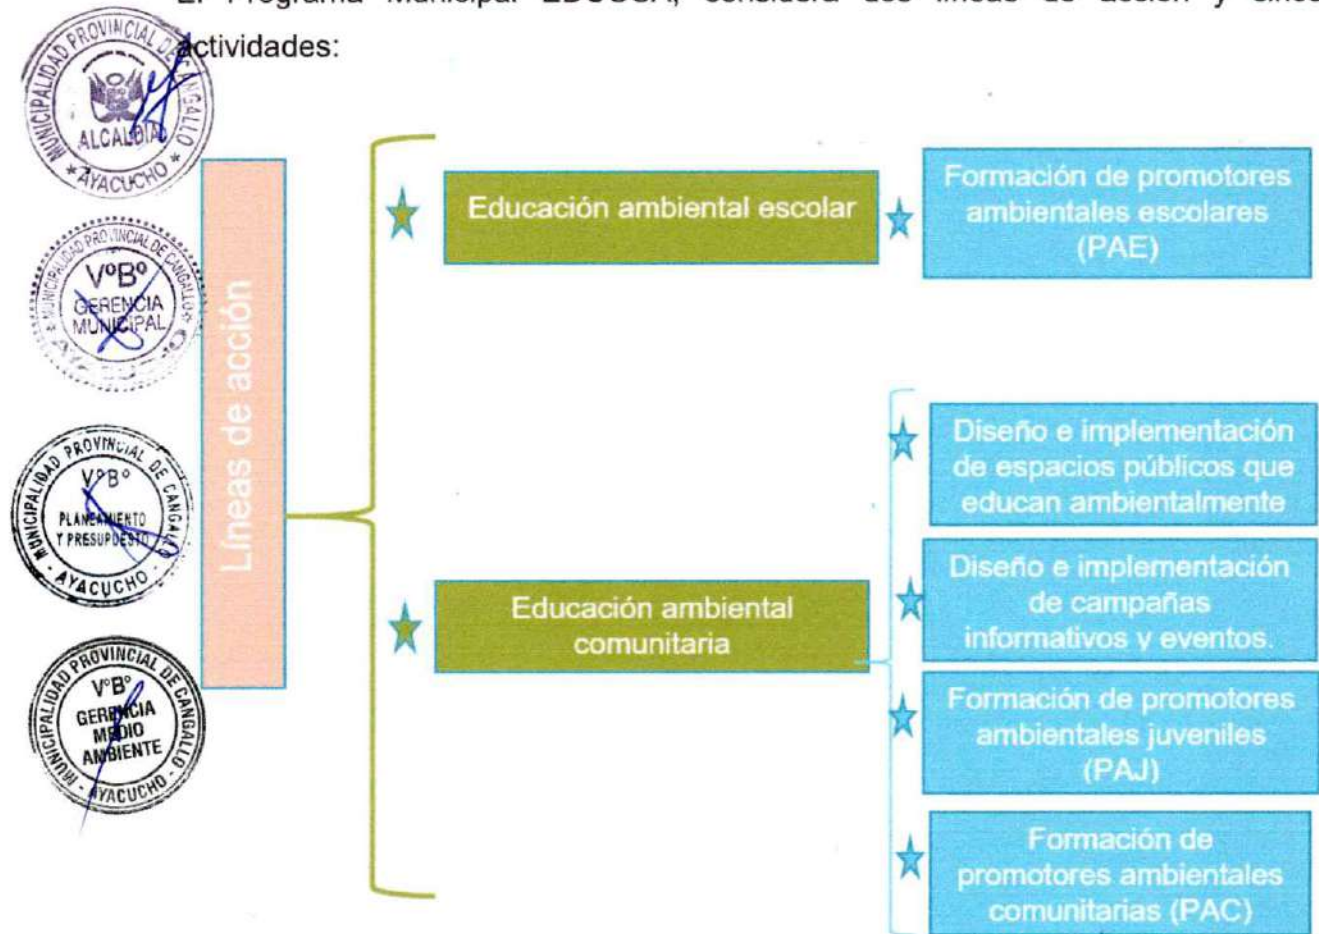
El Programa Municipal EDUCCA, considera dos líneas de acción y cinco actividades:

MUNICIPALIDAD PROVINCIAL DE CANGALLO
ALCALDÍA
AYACUCHO

MUNICIPALIDAD PROVINCIAL DE CANGALLO
VºBº
GERENCIA MUNICIPAL

MUNICIPALIDAD PROVINCIAL DE CANGALLO
VºBº
PLANEAMIENTO Y PRESUPUESTO
AYACUCHO

MUNICIPALIDAD PROVINCIAL DE CANGALLO
VºBº
GERENCIA MEDIO AMBIENTE
AYACUCHO

Líneas de acción

Educación ambiental escolar

Formación de promotores ambientales escolares (PAE)

Educación ambiental comunitaria

Diseño e implementación de espacios públicos que educan ambientalmente

Diseño e implementación de campañas informativos y eventos.

Formación de promotores ambientales juveniles (PAJ)

Formación de promotores ambientales comunitarias (PAC)